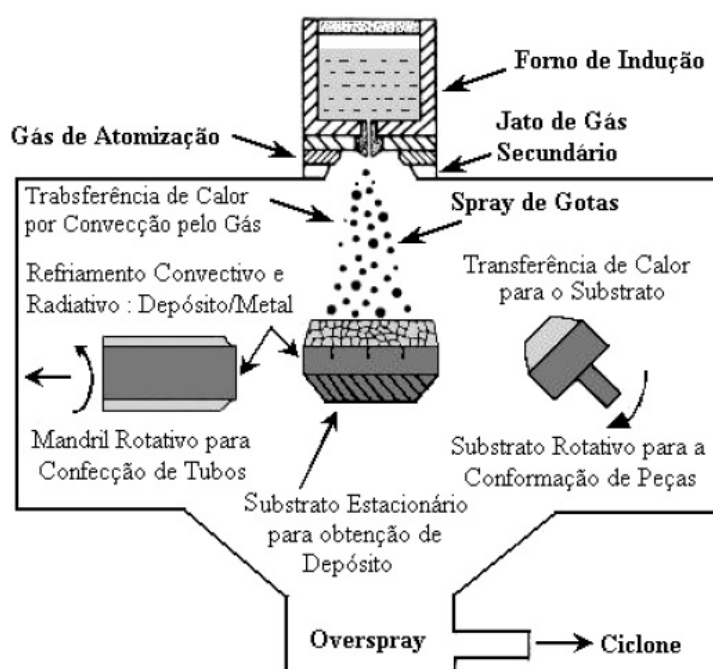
Forno de Indução

Gás de Atomização

Jato de Gás Secundário

Trabsferência de Calor por Convecção pelo Gás

Spray de Gotas

Refriamento Convectivo e Radiativo : Depósito/Metal

Transferência de Calor para o Substrato

Mandril Rotativo para Confecção de Tubos

Substrato Rotativo para a Conformação de Peças

Substrato Estacionário para obtenção de Depósito

Overspray

Ciclone